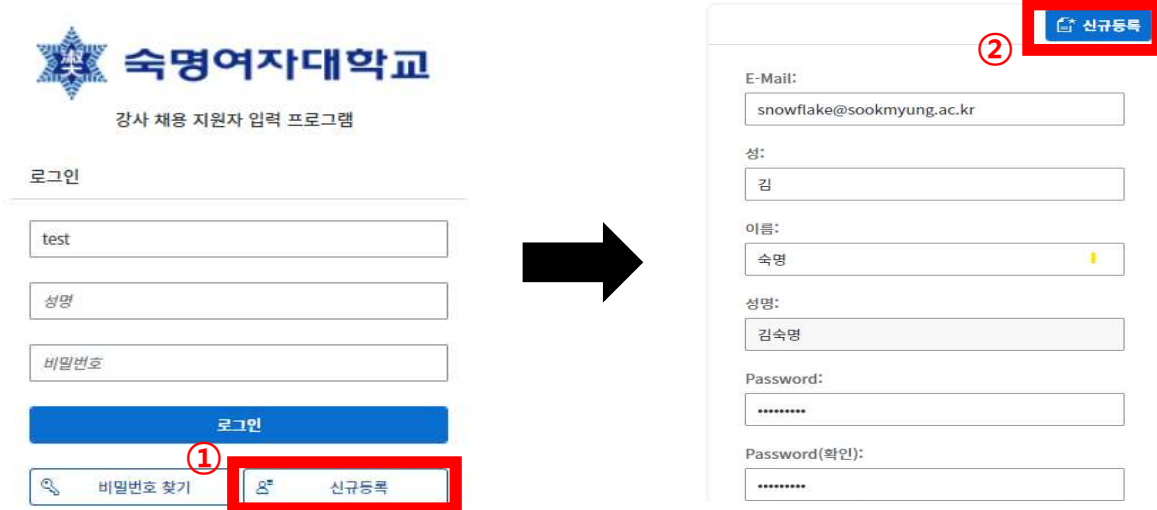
숙명여자대학교

강사 채용 지원자 입력 프로그램

로그인

test

성명

비밀번호

로그인

①

비밀번호 찾기

신규등록

②

신규등록

E-Mail:

snowflake@sookmyung.ac.kr

성:

김

이름:

숙명

성명:

김숙명

Password:

••••••••••

Password(확인):

••••••••••